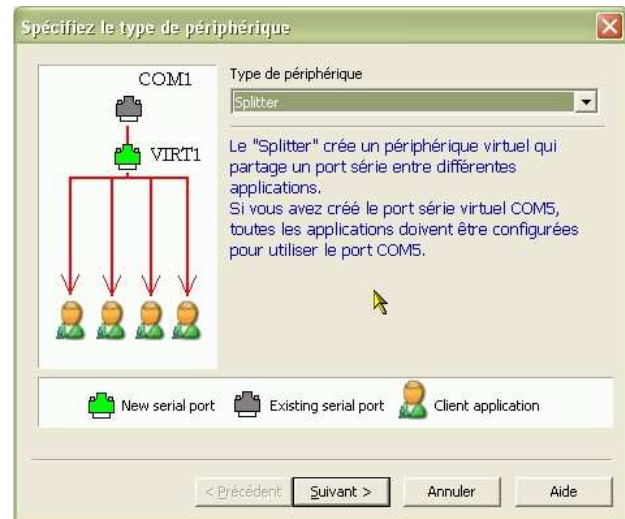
Spécifiez le type de périphérique

COM1

VIRT1

Type de périphérique

Splitter

Le "Splitter" crée un périphérique virtuel qui partage un port série entre différentes applications.
Si vous avez créé le port série virtuel COM5, toutes les applications doivent être configurées pour utiliser le port COM5.

New serial port Existing serial port Client application

< Précédent Suivant > Annuler Aide